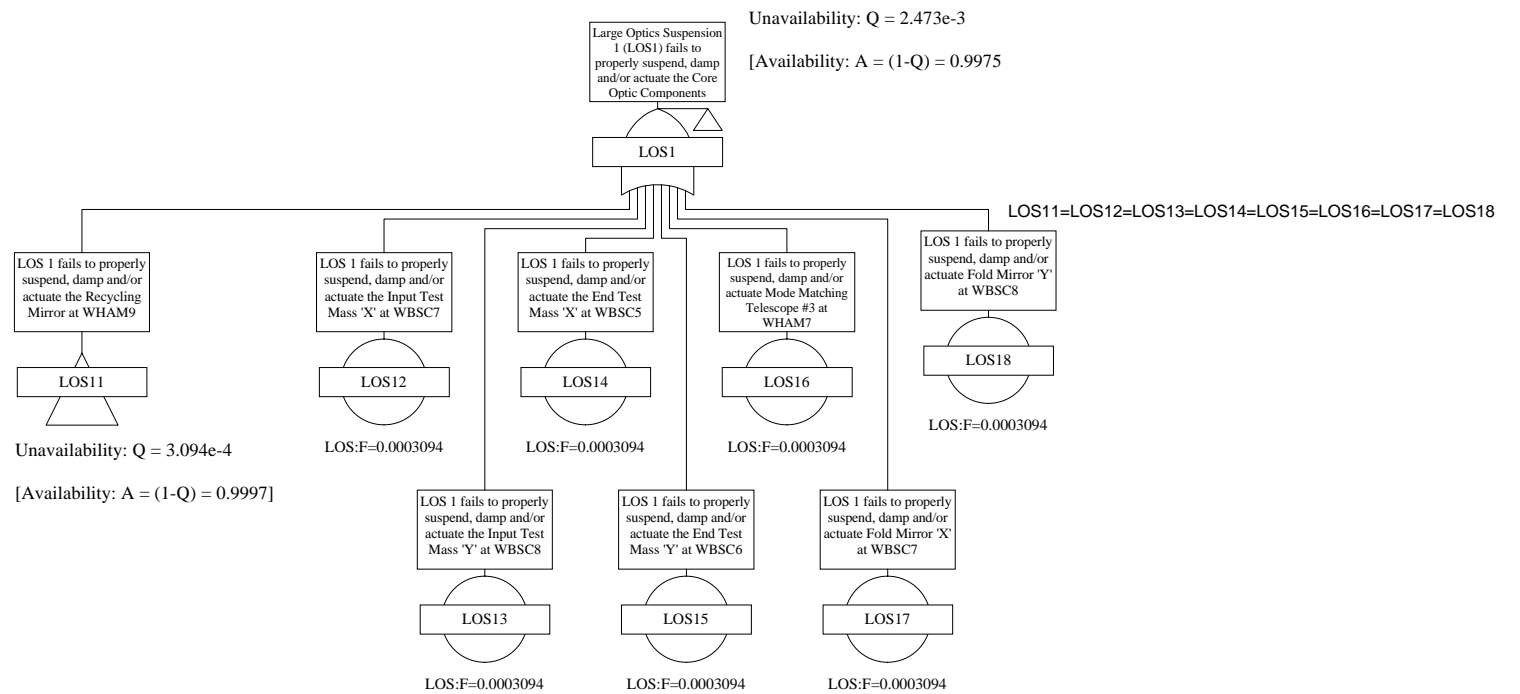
Large Optics Suspension 1 (LOS1) fails to properly suspend, damp and/or actuate the Core Optic Components

Unavailability: Q = 2.473e-3

[Availability: A = (1-Q) = 0.9975

LOS1

LOS11=LOS12=LOS13=LOS14=LOS15=LOS16=LOS17=LOS18

LOS 1 fails to properly suspend, damp and/or actuate the Recycling Mirror at WHAM9

LOS11

Unavailability: Q = 3.094e-4

[Availability: A = (1-Q) = 0.9997]

LOS 1 fails to properly suspend, damp and/or actuate the Input Test Mass 'X' at WBSC7

LOS12

LOS:F=0.0003094

LOS 1 fails to properly suspend, damp and/or actuate the End Test Mass 'X' at WBSC5

LOS14

LOS:F=0.0003094

LOS 1 fails to properly suspend, damp and/or actuate Mode Matching Telescope #3 at WHAM7

LOS16

LOS:F=0.0003094

LOS 1 fails to properly suspend, damp and/or actuate Fold Mirror 'Y' at WBSC8

LOS18

LOS:F=0.0003094

LOS 1 fails to properly suspend, damp and/or actuate the Input Test Mass 'Y' at WBSC8

LOS13

LOS:F=0.0003094

LOS 1 fails to properly suspend, damp and/or actuate the End Test Mass 'Y' at WBSC6

LOS15

LOS:F=0.0003094

LOS 1 fails to properly suspend, damp and/or actuate Fold Mirror 'X' at WBSC7

LOS17

LOS:F=0.0003094